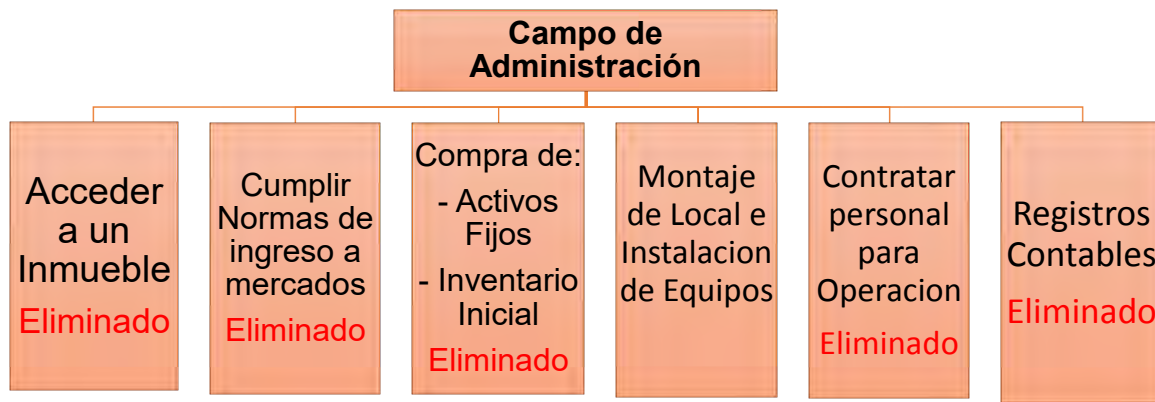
Campo de Administración

Acceder a un Inmueble
Eliminado

Cumplir Normas de ingreso a mercados
Eliminado

Compra de:
- Activos Fijos
- Inventario Inicial
Eliminado

Montaje de Local e Instalacion de Equipos

Contratar personal para Operacion
Eliminado

Registros Contables
Eliminado